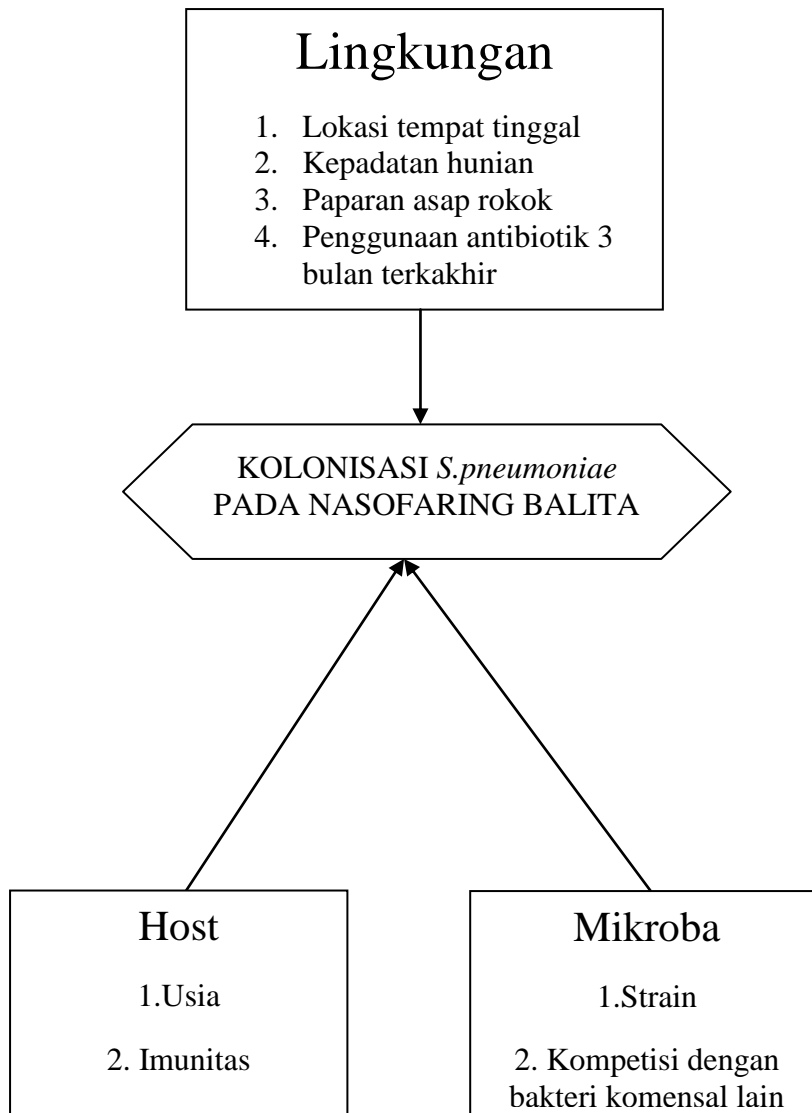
Lingkungan

1. Lokasi tempat tinggal
2. Kepadatan hunian
3. Paparan asap rokok
4. Penggunaan antibiotik 3 bulan terkakhir

KOLONISASI S.pneumoniae PADA NASOFARING BALITA

Host

1.Usia

2. Imunitas

Mikroba

1.Strain

2. Kompetisi dengan bakteri komensal lain